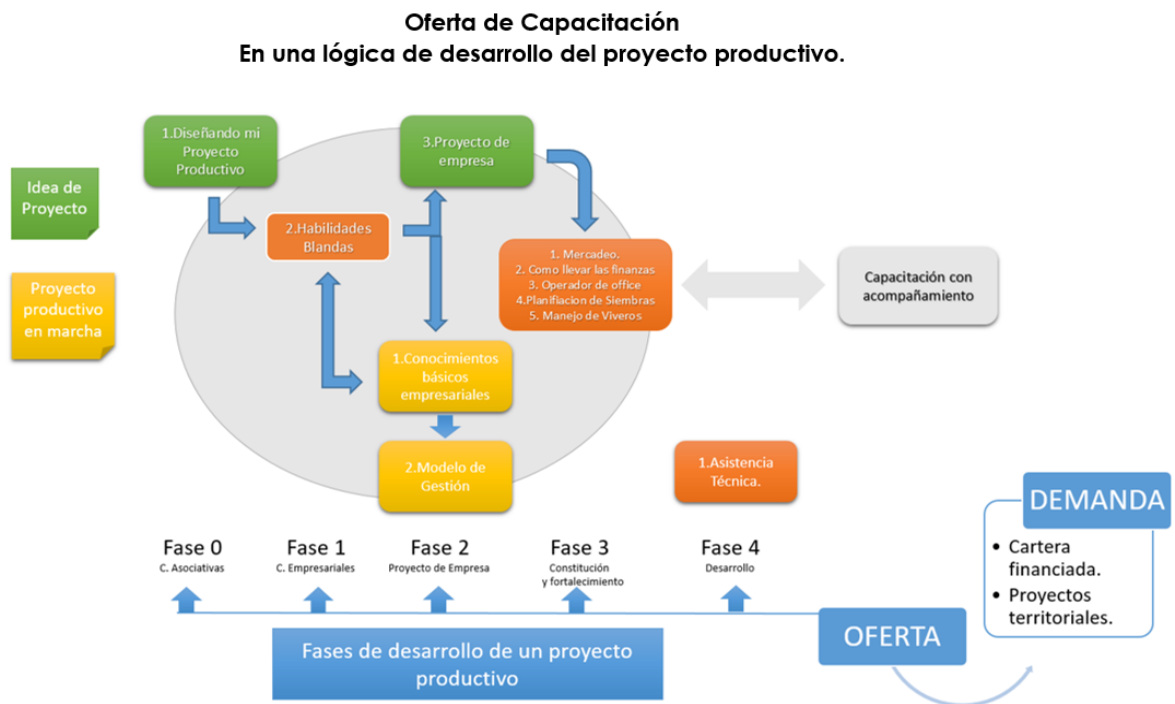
Oferta de Capacitación
En una lógica de desarrollo del proyecto productivo.

Idea de Proyecto

Proyecto productivo en marcha

1.Diseñando mi Proyecto Productivo

2.Habilidades Blandas

3.Proyecto de empresa

1. Mercadeo.
2. Como llevar las finanzas
3. Operador de office
4.Planificacion de Siembras
5. Manejo de Viveros

Capacitación con acompañamiento

1.Conocimientos básicos empresariales

2.Modelo de Gestión

1.Asistencia Técnica.

Fase 0
C. Asociativas

Fase 1
C. Empresariales

Fase 2
Proyecto de Empresa

Fase 3
Constitución y fortalecimiento

Fase 4
Desarrollo

Fases de desarrollo de un proyecto productivo

OFERTA

DEMANDA

• Cartera financiada.
• Proyectos territoriales.